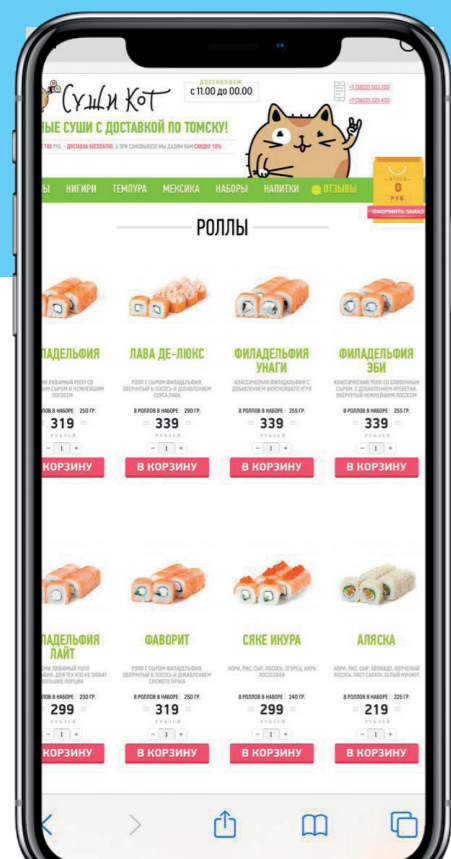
Суши Кот

ДОСТАВЛЯЕМ с 11.00 до 00.00

+7 (3822) 303-700
+7 (3822) 303-400

ЫЕ СУШИ С ДОСТАВКОЙ ПО ТОМСКУ!

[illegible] 700 РУБ. • ДОСТАВКА БЕСПЛАТНО, А ПРИ САМОВЫВОЗЕ МЫ ДАДИМ ВАМ СКИДКУ 10%

ЫЫ НИГИРИ ТЕМПУРА МЕКСИКА НАБОРЫ НАПИТКИ ОТЗЫВЫ

ИТОГО 0 РУБ. ОФОРМИТЬ ЗАКАЗ

РОЛЛЫ

ЛАДЕЛЬФИЯ
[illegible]
8 РОЛЛОВ В НАБОРЕ 250 ГР.
319 РУБЛЕЙ
- 1 +
КОРЗИНУ

ЛАВА ДЕ-ЛЮКС
РОЛ С СЫРОМ ФИЛАДЕЛЬФИЯ, ОБЕРНУТЫЙ В ЛОСОСЬ И ДОБАВЛЕНИЕМ СОУСА ЛАВА
8 РОЛЛОВ В НАБОРЕ 290 ГР.
339 РУБЛЕЙ
- 1 +
В КОРЗИНУ

ФИЛАДЕЛЬФИЯ УНАГИ
КЛАССИЧЕСКАЯ ФИЛАДЕЛЬФИЯ С ДОБАВЛЕНИЕМ КОПЧЕНОГО УГРЯ
8 РОЛЛОВ В НАБОРЕ 255 ГР.
339 РУБЛЕЙ
- 1 +
В КОРЗИНУ

ФИЛАДЕЛЬФИЯ ЭБИ
КЛАССИЧЕСКИЙ РОЛЛ СО СЛИВОЧНЫМ СЫРОМ, С ДОБАВЛЕНИЕМ КРЕВЕТКИ, ОБЕРНУТЫЙ НЕЖНЕЙШИМ ЛОСОСЕМ
8 РОЛЛОВ В НАБОРЕ 255 ГР.
339 РУБЛЕЙ
- 1 +
В КОРЗИНУ

ЛАДЕЛЬФИЯ ЛАЙТ
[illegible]
8 РОЛЛОВ В НАБОРЕ 230 ГР.
299 РУБЛЕЙ
- 1 +
КОРЗИНУ

ФАВОРИТ
РОЛЛ С СЫРОМ ФИЛАДЕЛЬФИЯ, ОБЕРНУТЫЙ В ЛОСОСЬ И ДОБАВЛЕНИЕМ СВЕЖЕГО ОГУРЦА
8 РОЛЛОВ В НАБОРЕ 250 ГР.
319 РУБЛЕЙ
- 1 +
В КОРЗИНУ

СЯКЕ ИКУРА
НОРИ, РИС, СЫР, ЛОСОСЬ, ОГУРЕЦ, ИКРА ЛОСОСЕВАЯ
8 РОЛЛОВ В НАБОРЕ 240 ГР.
299 РУБЛЕЙ
- 1 +
В КОРЗИНУ

АЛЯСКА
НОРИ, РИС, СЫР, АВОКАДО, КОПЧЕНЫЙ ЛОСОСЬ, ЛИСТ САЛАТА, БЕЛЫЙ КУНЖУТ
8 РОЛЛОВ В НАБОРЕ 225 ГР.
219 РУБЛЕЙ
- 1 +
В КОРЗИНУ